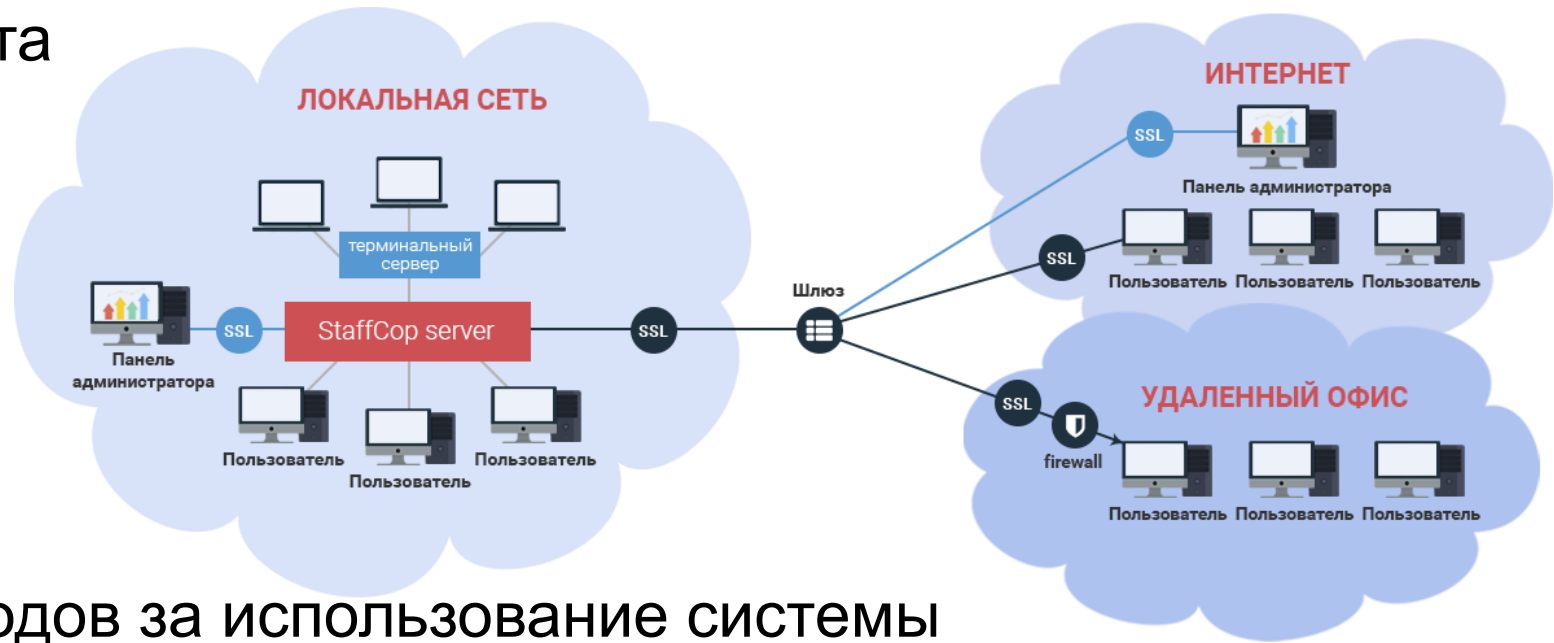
та

ЛОКАЛЬНАЯ СЕТЬ

терминальный сервер

Панель администратора

SSL

StaffCop server

SSL

Пользователь

Пользователь

Пользователь

Шлюз

ИНТЕРНЕТ

SSL

Панель администратора

SSL

Пользователь Пользователь Пользователь

SSL

firewall

УДАЛЕННЫЙ ОФИС

Пользователь Пользователь Пользователь

одов за использование системы